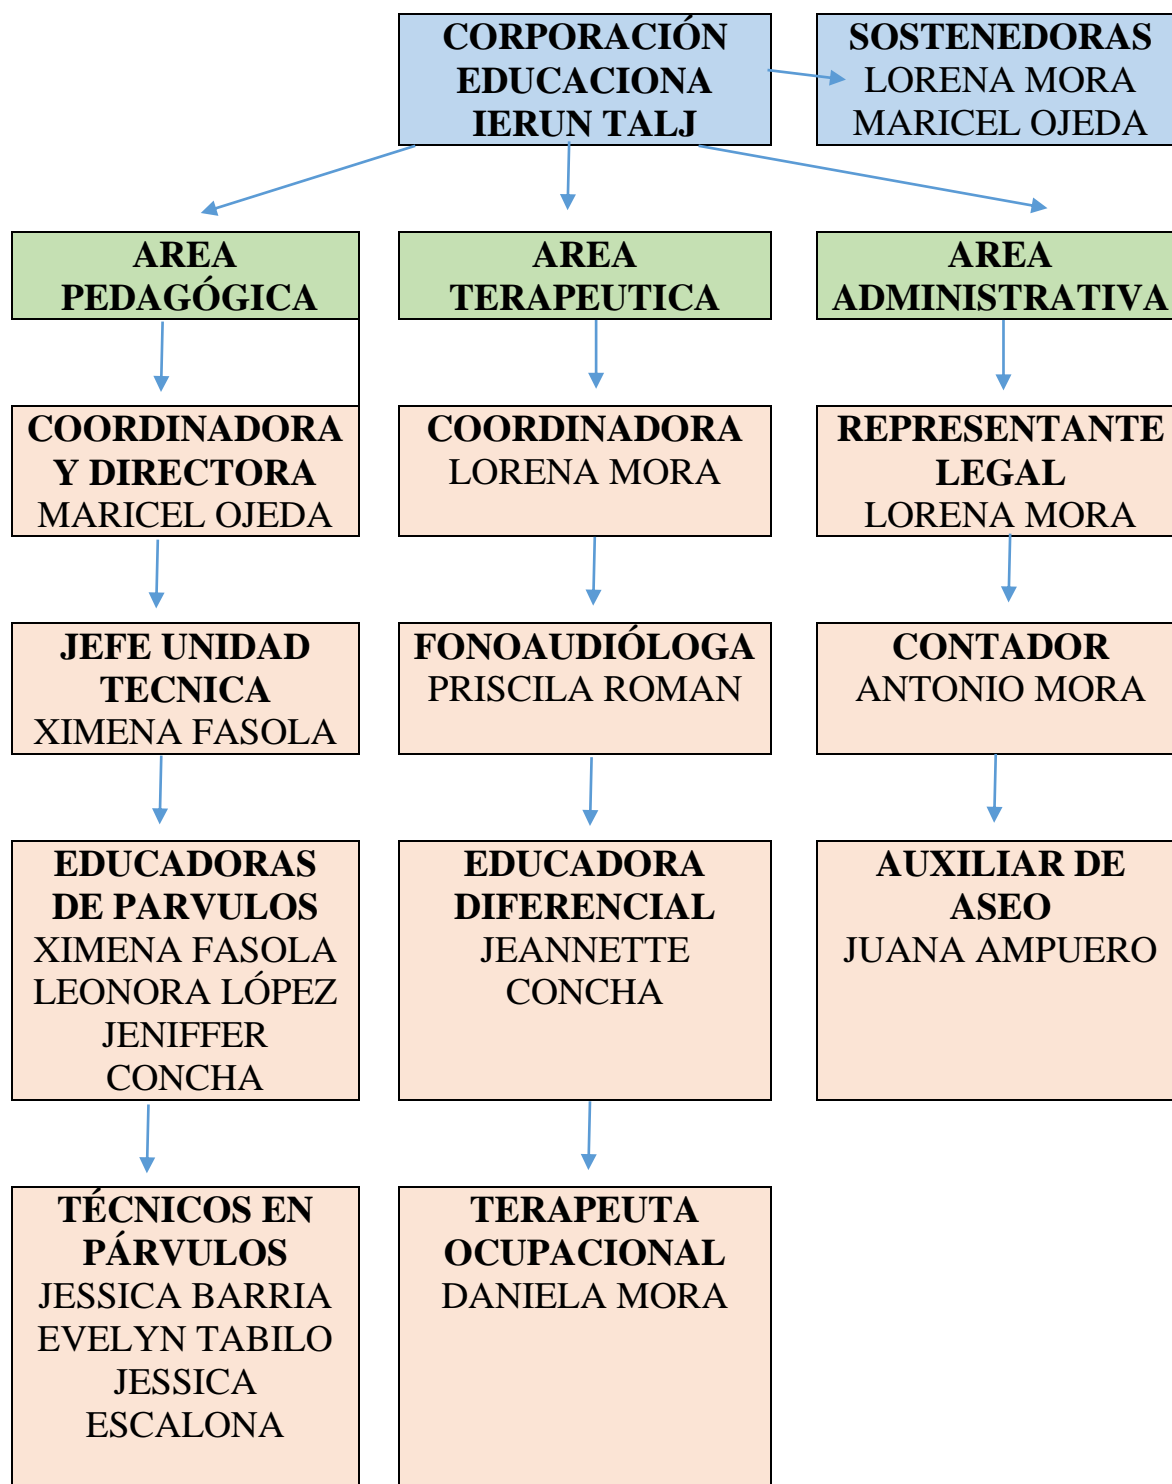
CORPORACIÓN EDUCACIONA IERUN TALJ

SOSTENEDORAS
LORENA MORA
MARICEL OJEDA

AREA PEDAGÓGICA

COORDINADORA Y DIRECTORA
MARICEL OJEDA

JEFE UNIDAD TECNICA
XIMENA FASOLA

EDUCADORAS DE PARVULOS
XIMENA FASOLA
LEONORA LÓPEZ
JENIFFER CONCHA

TÉCNICOS EN PÁRVULOS
JESSICA BARRIA
EVELYN TABILO
JESSICA ESCALONA

AREA TERAPEUTICA

COORDINADORA
LORENA MORA

FONOAUDIÓLOGA
PRISCILA ROMAN

EDUCADORA DIFERENCIAL
JEANNETTE CONCHA

TERAPEUTA OCUPACIONAL
DANIELA MORA

AREA ADMINISTRATIVA

REPRESENTANTE LEGAL
LORENA MORA

CONTADOR
ANTONIO MORA

AUXILIAR DE ASEO
JUANA AMPUERO